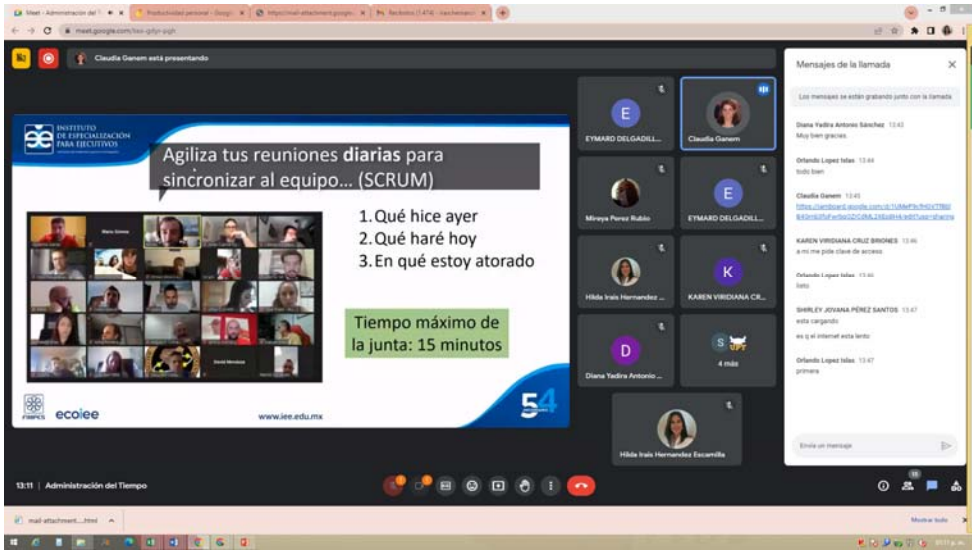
Meet - Administración del T | Productividad personal - Googl | https://mail-attachment.googl | Recibidos (1.474) - claudiaganem

meet.google.com/

Claudia Ganem está presentando

INSTITUTO DE ESPECIALIZACIÓN PARA EJECUTIVOS

Agiliza tus reuniones **diarias** para sincronizar al equipo… (SCRUM)

1. Qué hice ayer
2. Qué haré hoy
3. En qué estoy atorado

Tiempo máximo de la junta: 15 minutos

ecoiee

www.iee.edu.mx

54

EYMARD DELGADILL...

Claudia Ganem

Mireya Perez Rubio

EYMARD DELGADILL...

Hilda Irais Hernandez ...

KAREN VIRIDIANA CR...

Diana Yadira Antonio ...

4 más

Hilda Irais Hernandez Escamilla

Mensajes de la llamada

Los mensajes se están grabando junto con la llamada

Diana Yadira Antonio Sánchez 13:43
Muy bien gracias

Orlando Lopez Islas 13:44
todo bien

Claudia Ganem 13:45
https://jamboard.google.com/d/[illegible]

KAREN VIRIDIANA CRUZ BRIONES 13:46
a mi me pide clave de access

Orlando Lopez Islas 13:46
listo

SHIRLEY JOVANA PÉREZ SANTOS 13:47
esta cargando

es q el internet esta lento

Orlando Lopez Islas 13:47
primera

Envía un mensaje

13:11 | Administración del Tiempo

mail-attachment....html

Mostrar todo